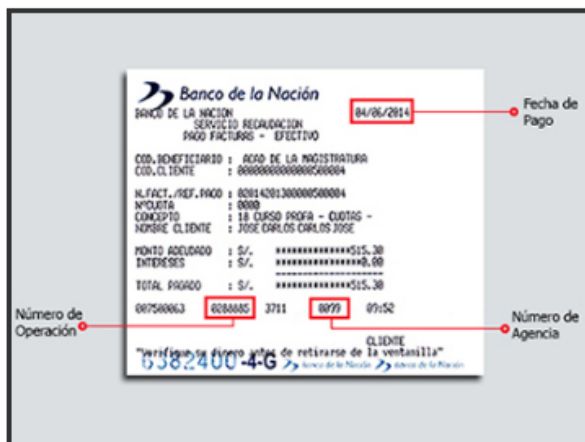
Banco de la Nación

BANCO DE LA NACION
SERVICIO RECAUDACION
PAGO FACTURAS - EFECTIVO

04/06/2014

Fecha de Pago

COD.BENEFICIARIO : ACAD DE LA MAGISTRATURA
COD.CLIENTE : 000000000000000580004

N.FACT./REF.PAGO : 0201420130000580004
NºCUOTA : 0000
CONCEPTO : 18 CURSO PROFA - CUOTAS -
NOMBRE CLIENTE : JOSE CARLOS CARLOS JOSE

MONTO ADEUDADO : S/. **************515.30
INTERESES : S/. ****************0.00

TOTAL PAGADO : S/. **************515.30

007580063 0288885 3711 0099 09:52

Número de Operación

Número de Agencia

CLIENTE
"Verifique su dinero antes de retirarse de la ventanilla"

6382400-4-G Banco de la Nación Banco de la Nación